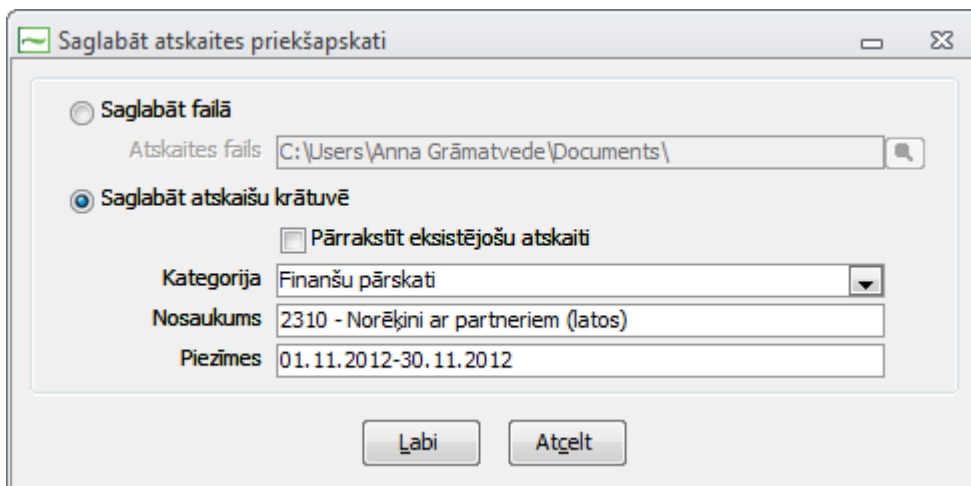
Saglabāt atskaites priekšapskati

Saglabāt failā

Atskaites fails C:\Users\Anna Grāmatvede\Documents\

Saglabāt atskaišu krātuvē

Pārrakstīt eksistējošu atskaiti

Kategorija Finanšu pārskati

Nosaukums 2310 - Norēķini ar partneriem (latos)

Piezīmes 01.11.2012-30.11.2012

Labi Atcelt